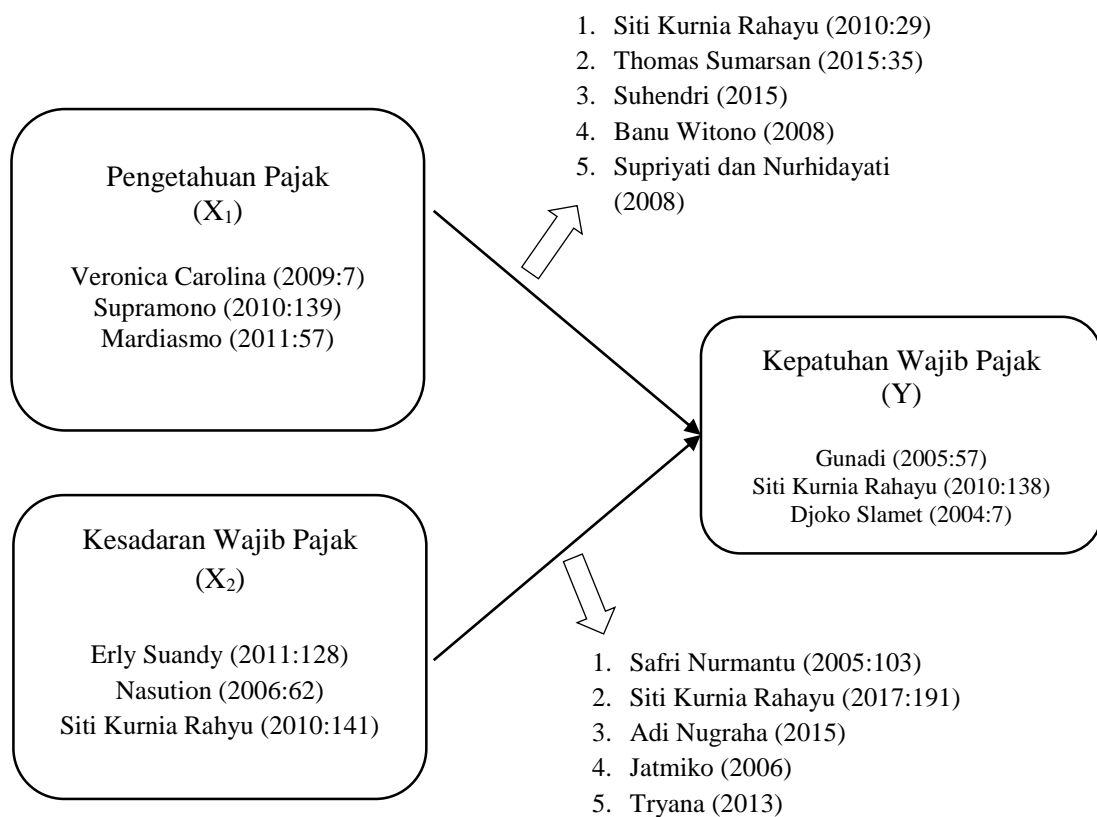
1. Siti Kurnia Rahayu (2010:29)
2. Thomas Sumarsan (2015:35)
3. Suhendri (2015)
4. Banu Witono (2008)
5. Supriyati dan Nurhidayati (2008)

Pengetahuan Pajak
($X_1$)

Veronica Carolina (2009:7)
Supramono (2010:139)
Mardiasmo (2011:57)

Kepatuhan Wajib Pajak
(Y)

Gunadi (2005:57)
Siti Kurnia Rahayu (2010:138)
Djoko Slamet (2004:7)

Kesadaran Wajib Pajak
($X_2$)

Erly Suandy (2011:128)
Nasution (2006:62)
Siti Kurnia Rahyu (2010:141)

1. Safri Nurmantu (2005:103)
2. Siti Kurnia Rahayu (2017:191)
3. Adi Nugraha (2015)
4. Jatmiko (2006)
5. Tryana (2013)